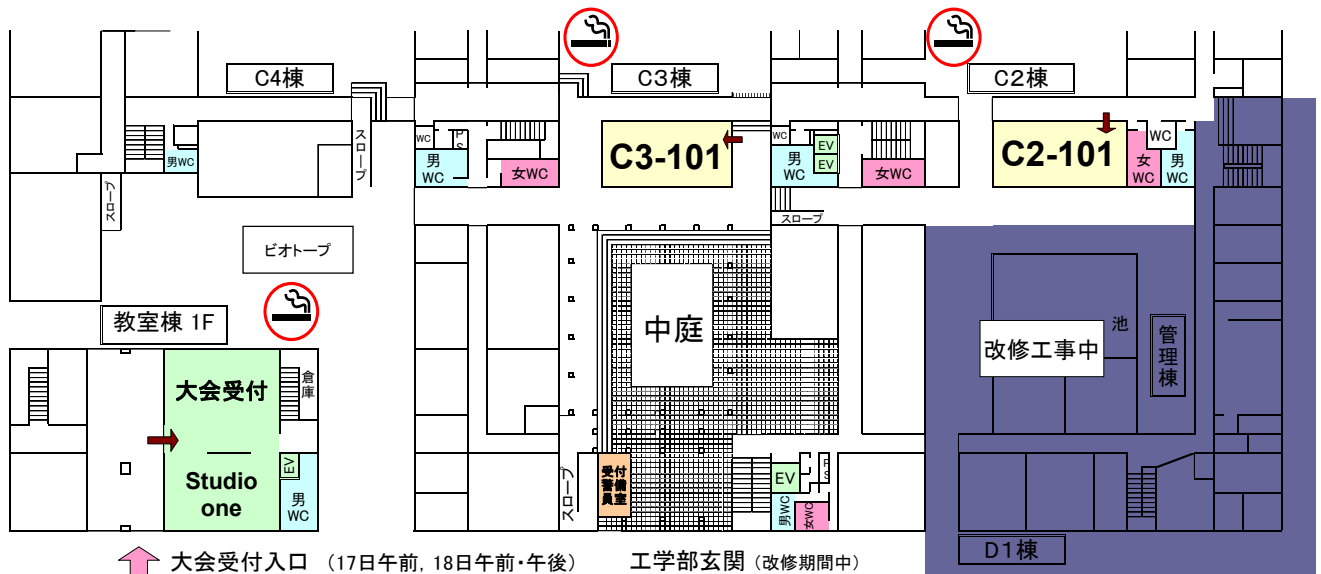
C4棟

C3棟

C2棟

スロープ

男WC

スロープ

WC

PS

男
WC

女WC

C3-101

男
WC

EV

EV

女WC

スロープ

C2-101

WC

女
WC

男
WC

ビオトープ

中庭

池

改修工事中

管理棟

教室棟 1F

大会受付

倉庫

Studio one

EV

男
WC

スロープ

受付警備員室

EV

男WC

女WC

D1棟

大会受付入口 （17日午前, 18日午前・午後）

工学部玄関 （改修期間中）